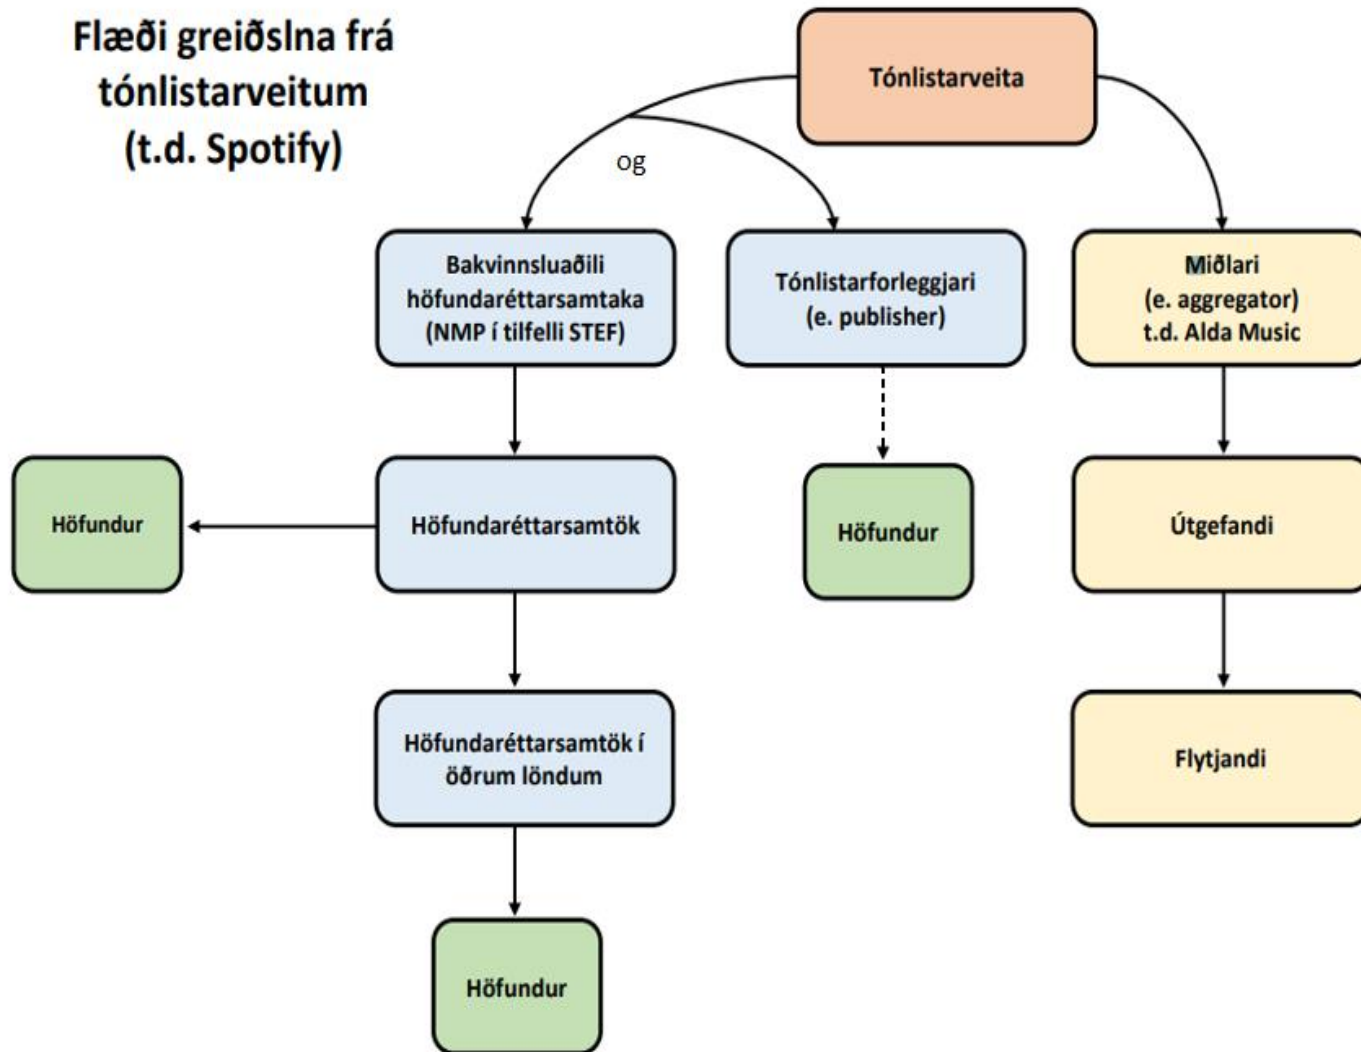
Flæði greiðslna frá tónlistarveitum (t.d. Spotify)

Tónlistarveita

og

Bakvinnsluaðili höfundaréttarsamtaka (NMP í tilfelli STEF)

Tónlistarforleggjari (e. publisher)

Miðlari (e. aggregator) t.d. Alda Music

Höfundur

Höfundaréttarsamtök

Höfundur

Útgefandi

Höfundaréttarsamtök í öðrum löndum

Flytjandi

Höfundur